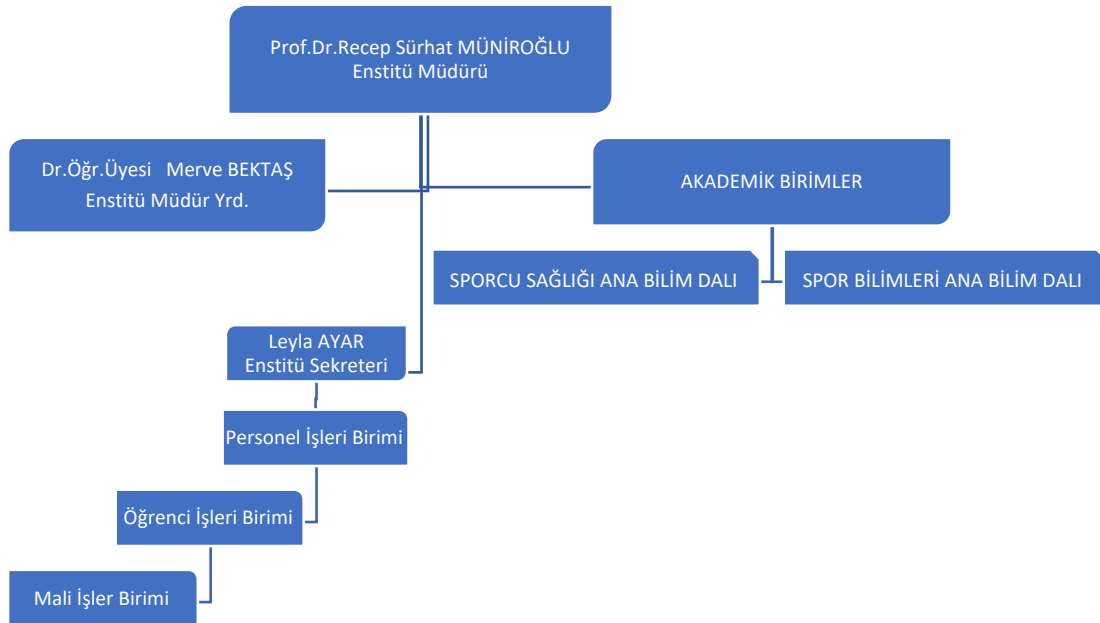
Prof.Dr.Recep Sürhat MÜNİROĞLU
Enstitü Müdürü

Dr.Öğr.Üyesi Merve BEKTAŞ
Enstitü Müdür Yrd.

AKADEMİK BİRİMLER

SPORCU SAĞLIĞI ANA BİLİM DALI

SPOR BİLİMLERİ ANA BİLİM DALI

Leyla AYAR
Enstitü Sekreteri

Personel İşleri Birimi

Öğrenci İşleri Birimi

Mali İşler Birimi